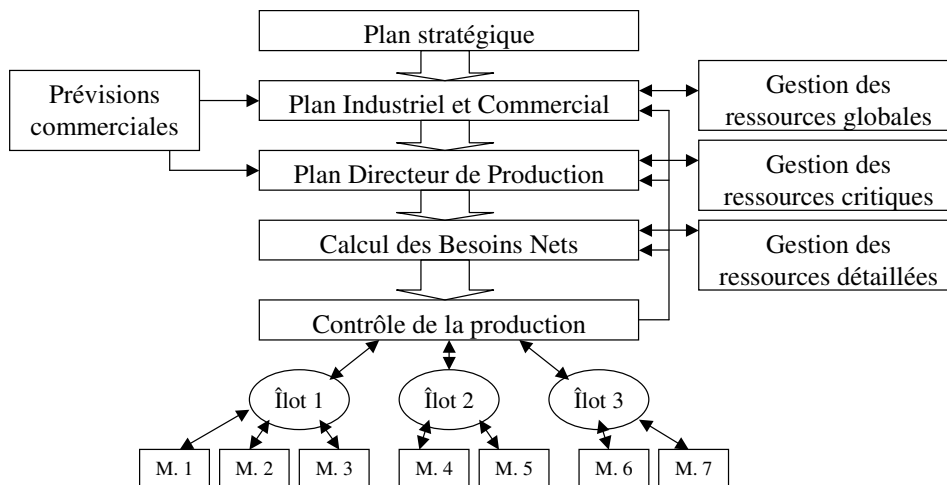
Plan stratégique

Prévisions commerciales

Plan Industriel et Commercial

Gestion des ressources globales

Plan Directeur de Production

Gestion des ressources critiques

Calcul des Besoins Nets

Gestion des ressources détaillées

Contrôle de la production

Îlot 1

Îlot 2

Îlot 3

M. 1

M. 2

M. 3

M. 4

M. 5

M. 6

M. 7